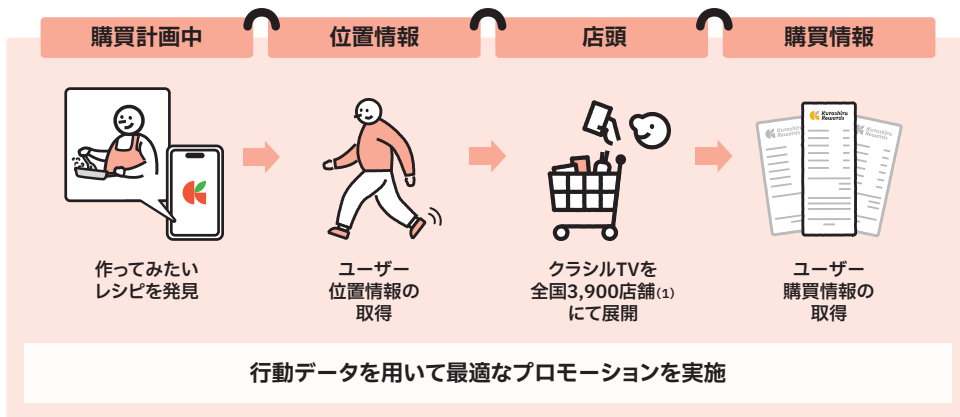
購買計画中

位置情報

店頭

購買情報

作ってみたい
レシピを発見

ユーザー
位置情報の
取得

クラシルTVを
全国3,900店舗(1)
にて展開

Kurashiru Rewards

ユーザー
購買情報の
取得

行動データを用いて最適なプロモーションを実施